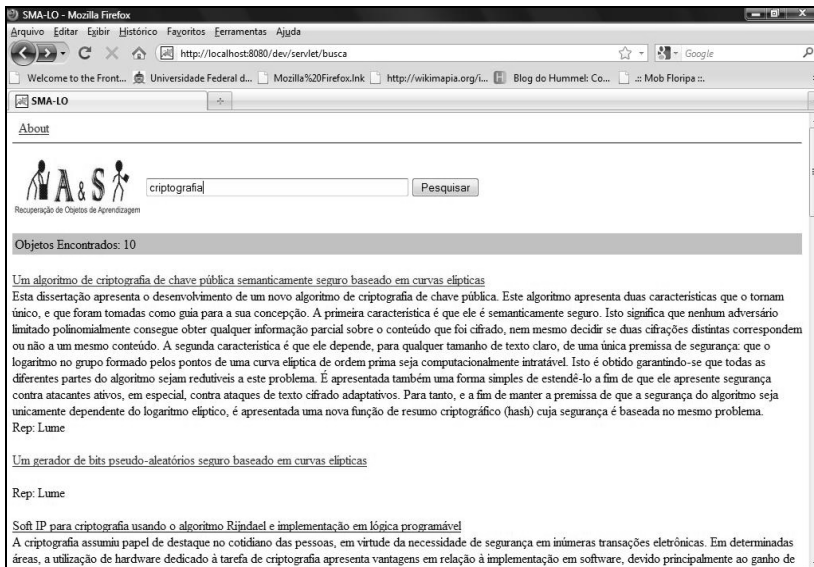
SMA-LO - Mozilla Firefox

Arquivo Editar Exibir Histórico Favoritos Ferramentas Ajuda

http://localhost:8080/dev/servlet/busca

Google

Welcome to the Front... Universidade Federal d... Mozilla%20Firefox.lnk http://wikimapia.org/i... Blog do Hummel: Co... .:: Mob Floripa ::.

SMA-LO

About

A&S

Recuperação de Objetos de Aprendizagem

criptografia

Pesquisar

Objetos Encontrados: 10

Um algoritmo de criptografia de chave pública semanticamente seguro baseado em curvas elípticas
Esta dissertação apresenta o desenvolvimento de um novo algoritmo de criptografia de chave pública. Este algoritmo apresenta duas características que o tornam único, e que foram tomadas como guia para a sua concepção. A primeira característica é que ele é semanticamente seguro. Isto significa que nenhum adversário limitado polinomialmente consegue obter qualquer informação parcial sobre o conteúdo que foi cifrado, nem mesmo decidir se duas cifrações distintas correspondem ou não a um mesmo conteúdo. A segunda característica é que ele depende, para qualquer tamanho de texto claro, de uma única premissa de segurança: que o logaritmo no grupo formado pelos pontos de uma curva elíptica de ordem prima seja computacionalmente intratável. Isto é obtido garantindo-se que todas as diferentes partes do algoritmo sejam redutíveis a este problema. É apresentada também uma forma simples de estendê-lo a fim de que ele apresente segurança contra atacantes ativos, em especial, contra ataques de texto cifrado adaptativos. Para tanto, e a fim de manter a premissa de que a segurança do algoritmo seja unicamente dependente do logaritmo elíptico, é apresentada uma nova função de resumo criptográfico (hash) cuja segurança é baseada no mesmo problema.
Rep: Lume

Um gerador de bits pseudo-aleatórios seguro baseado em curvas elípticas

Rep: Lume

Soft IP para criptografia usando o algoritmo Rijndael e implementação em lógica programável
A criptografia assumiu papel de destaque no cotidiano das pessoas, em virtude da necessidade de segurança em inúmeras transações eletrônicas. Em determinadas áreas, a utilização de hardware dedicado à tarefa de criptografia apresenta vantagens em relação à implementação em software, devido principalmente ao ganho de